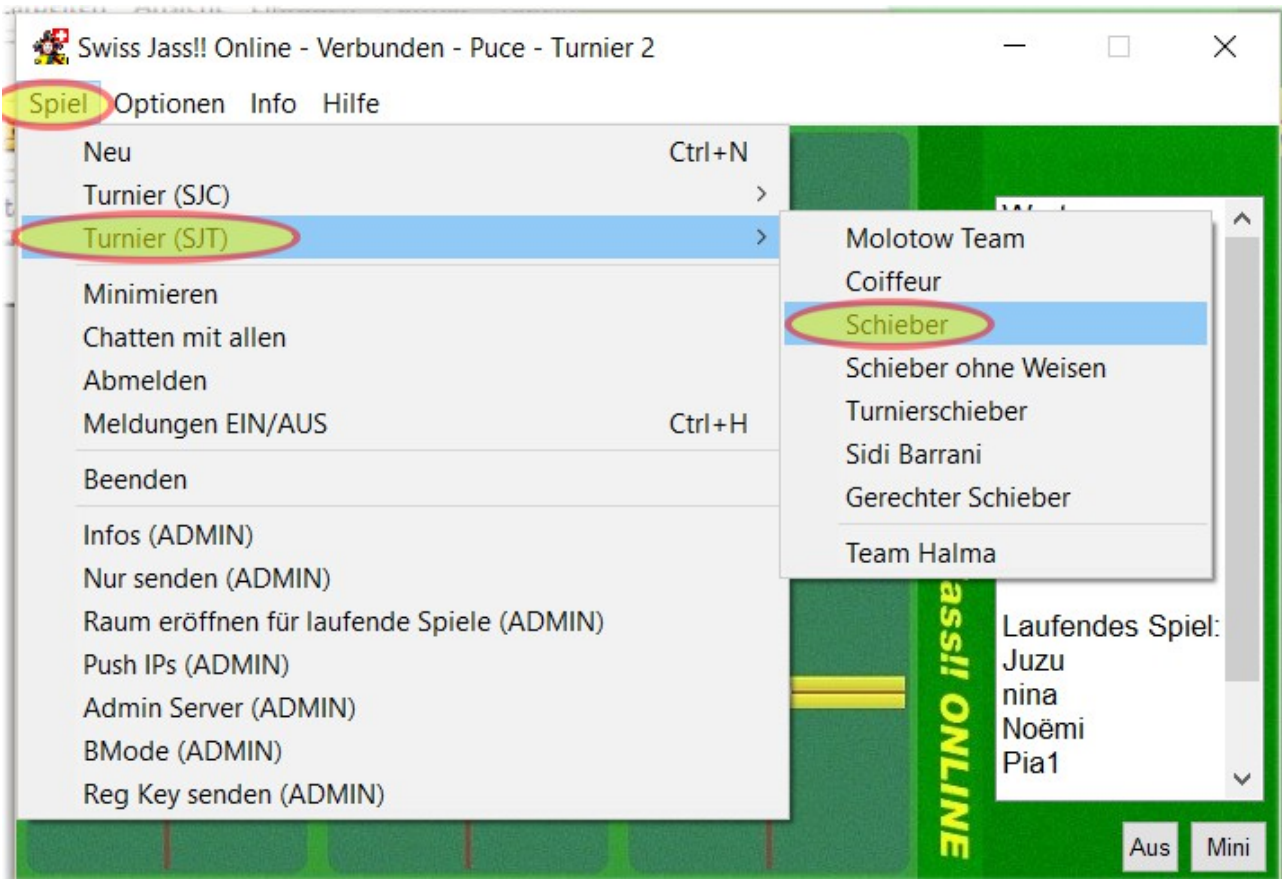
Swiss Jass!! Online - Verbunden - Puce - Turnier 2

Spiel Optionen Info Hilfe

Neu Ctrl+N
Turnier (SJC)
Turnier (SJT)
Minimieren
Chatten mit allen
Abmelden
Meldungen EIN/AUS Ctrl+H
Beenden
Infos (ADMIN)
Nur senden (ADMIN)
Raum eröffnen für laufende Spiele (ADMIN)
Push IPs (ADMIN)
Admin Server (ADMIN)
BMode (ADMIN)
Reg Key senden (ADMIN)

Molotow Team
Coiffeur
Schieber
Schieber ohne Weisen
Turnierschieber
Sidi Barrani
Gerechter Schieber
Team Halma

Laufendes Spiel:
Juzu
nina
Noëmi
Pia1

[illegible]ass!! ONLINE

Aus Mini